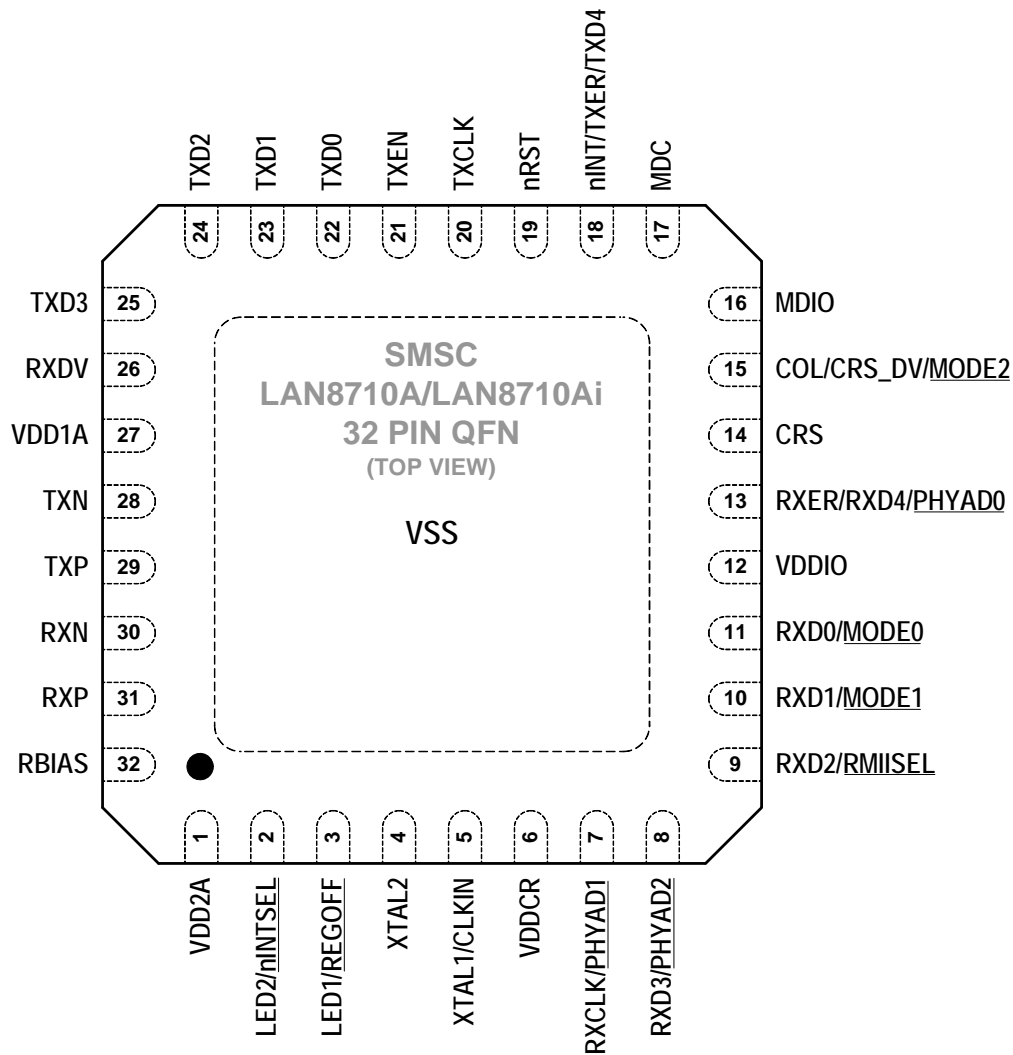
TXD2
TXD1
TXD0
TXEN
TXCLK
nRST
nINT/TXER/TXD4
MDC

24
23
22
21
20
19
18
17

TXD3 25
RXDV 26
VDD1A 27
TXN 28
TXP 29
RXN 30
RXP 31
RBIAS 32

SMSC
LAN8710A/LAN8710Ai
32 PIN QFN
(TOP VIEW)

VSS

16 MDIO
15 COL/CRS_DV/MODE2
14 CRS
13 RXER/RXD4/PHYAD0
12 VDDIO
11 RXD0/MODE0
10 RXD1/MODE1
9 RXD2/RMIISEL

1
2
3
4
5
6
7
8

VDD2A
LED2/nINTSEL
LED1/REGOFF
XTAL2
XTAL1/CLKIN
VDDCR
RXCLK/PHYAD1
RXD3/PHYAD2